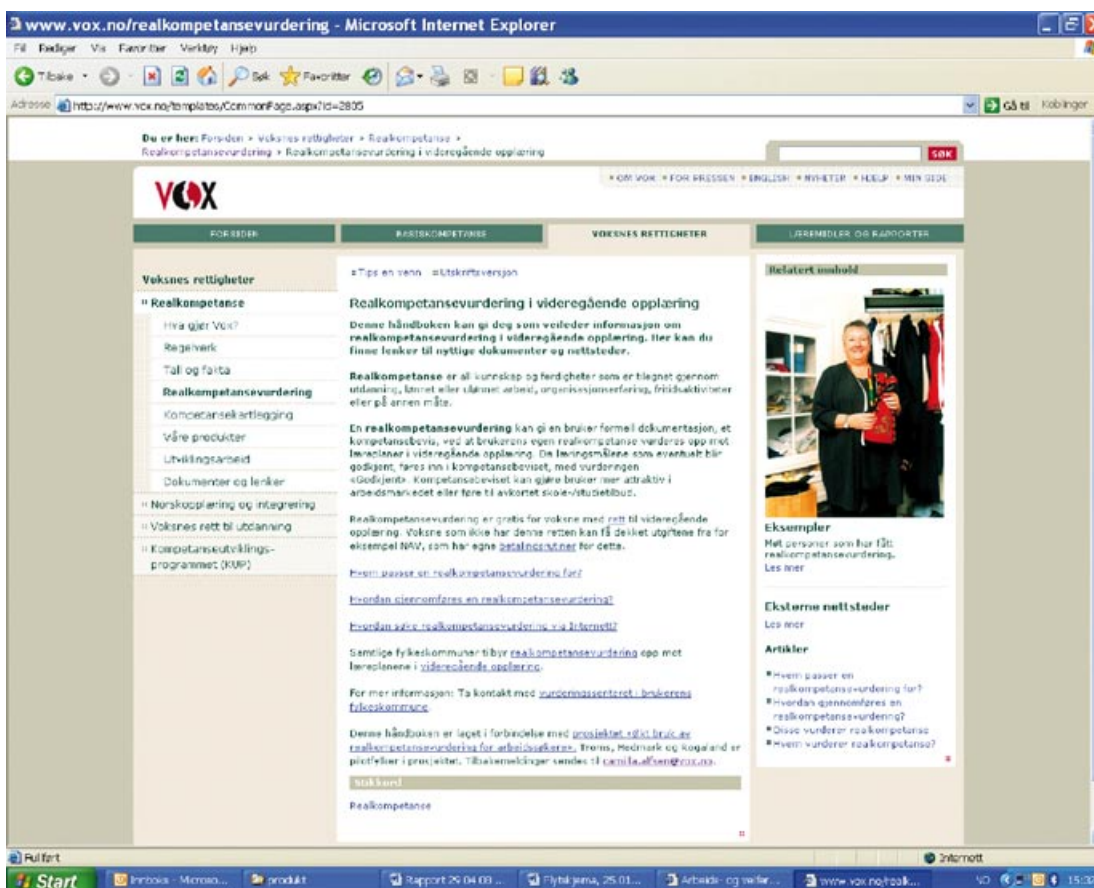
www.vox.no/realkompetansevurdering - Microsoft Internet Explorer

Fil Rediger Vis Favoritter Verktøy Hjelp

Tilbake Søk Favoritter

Adresse http://www.vox.no/templates/CommonPage.aspx?id=2835

Gå til Koblinger

Du er her: Forsiden » Voksnes rettigheter » Realkompetanse » Realkompetansevurdering » Realkompetansevurdering i videregående opplæring

SØK

» OM VOX » FOR PRESSEN » ENGLISH » NYHETER » HJELP » MIN SIDE

VOX

FORSIDEN BASISKOMPETANSE VOKSNES RETTIGHETER LÆREMIDLER OG RAPPORTER

Voksnes rettigheter
» Realkompetanse
Hva gjør Vox?
Regelverk
Tall og fakta
Realkompetansevurdering
Kompetansekartlegging
Våre produkter
Utviklingsarbeid
Dokumenter og lenker
» Norskopplæring og integrering
» Voksnes rett til utdanning
» Kompetanseutviklingsprogrammet (KUP)

» Tips en venn » Utskriftsversjon

Realkompetansevurdering i videregående opplæring

Denne håndboken kan gi deg som veileder informasjon om realkompetansevurdering i videregående opplæring. Her kan du finne lenker til nyttige dokumenter og nettsteder.

Realkompetanse er all kunnskap og ferdigheter som er tilegnet gjennom utdanning, lønnet eller ulønnet arbeid, organisasjonserfaring, fritidsaktiviteter eller på annen måte.

En realkompetansevurdering kan gi en bruker formell dokumentasjon, et kompetansebevis, ved at brukerens egen realkompetanse vurderes opp mot læreplaner i videregående opplæring. De læringsmålene som eventuelt blir godkjent, føres inn i kompetansebeviset, med vurderingen «Godkjent». Kompetansebeviset kan gjøre brukeren mer attraktiv i arbeidsmarkedet eller føre til avkortet skole-/studietilbud.

Realkompetansevurdering er gratis for voksne med rett til videregående opplæring. Voksne som ikke har denne retten kan få dekket utgiftene fra for eksempel NAV, som har egne betalingsrutiner for dette.

Hvem passer en realkompetansevurdering for?

Hvordan gjennomføres en realkompetansevurdering?

Hvordan søke realkompetansevurdering via Internett?

Samtlige fylkeskommuner tilbyr realkompetansevurdering opp mot læreplanene i videregående opplæring.

For mer informasjon: Ta kontakt med vurderingssenteret i brukerens fylkeskommune

Denne håndboken er laget i forbindelse med prosjektet «Økt bruk av realkompetansevurdering for arbeidssøkere». Troms, Hedmark og Rogaland er pilotfylker i prosjektet. Tilbakemeldinger sendes til camilla.alfsen@vox.no.

Stikkord
Realkompetanse

Relatert innhold

Eksempler
Møt personer som har fått realkompetansevurdering.
Les mer

Eksterne nettsteder
Les mer

Artikler
» Hvem passer en realkompetansevurdering for?
» Hvordan gjennomføres en realkompetansevurdering?
» Disse vurderer realkompetanse
» Hvem vurderer realkompetanse?

Fullført
Internett

Start Innboks - Microso... produkt Rapport 29.04.08 ... Flytskjema, 25.01... Arbeids- og velfer... www.vox.no/realk... 15:3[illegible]